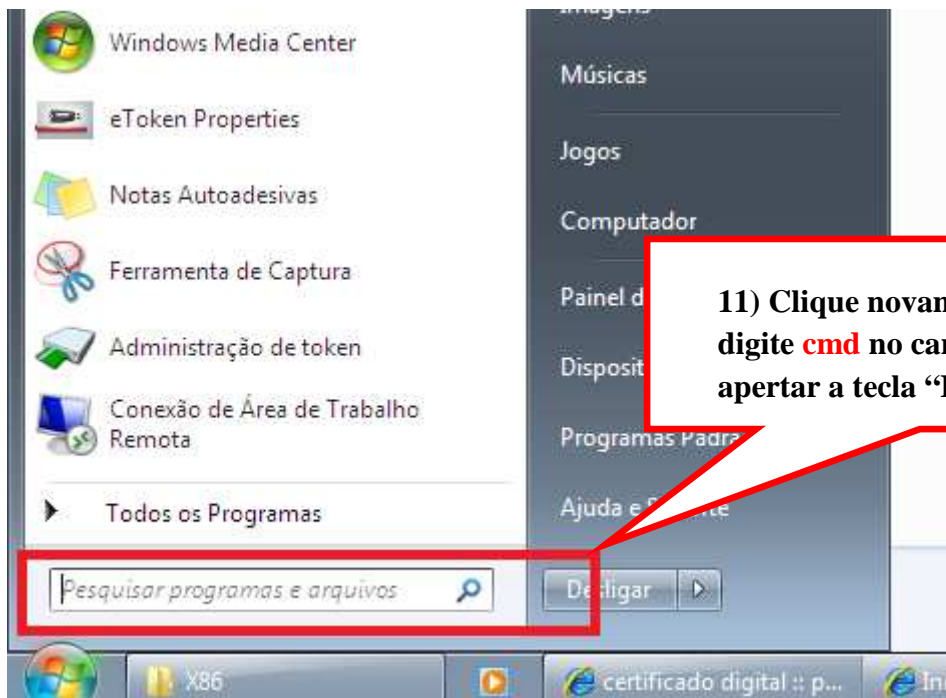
Windows Media Center

eToken Properties

Notas Autoadesivas

Ferramenta de Captura

Administração de token

Conexão de Área de Trabalho Remota

Todos os Programas

Pesquisar programas e arquivos

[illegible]

Músicas

Jogos

Computador

Painel d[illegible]

Disposit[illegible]

Programas Padr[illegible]

Ajuda e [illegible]te

De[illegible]ligar

11) Clique novam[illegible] digite cmd no ca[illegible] apertar a tecla "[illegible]

X86

certificado digital :: p...

In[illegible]